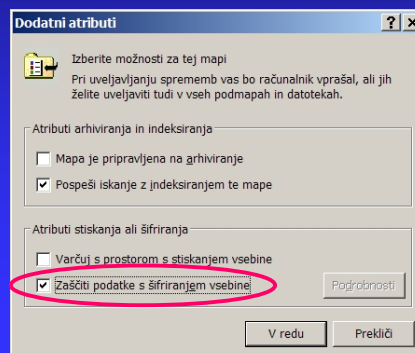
Dodatni atributi

?

X

Izberite možnosti za tej mapi

Pri uveljavljanju sprememb vas bo računalnik vprašal, ali jih želite uveljaviti tudi v vseh podmapah in datotekah.

Atributi arhiviranja in indeksiranja

Mapa je pripravljena na arhiviranje

Pospeši iskanje z indeksiranjem te mape

Atributi stiskanja ali šifriranja

Varčuj s prostorom s stiskanjem vsebine

Zaščiti podatke s šifriranjem vsebine

Podrobnosti

V redu

Prekliči